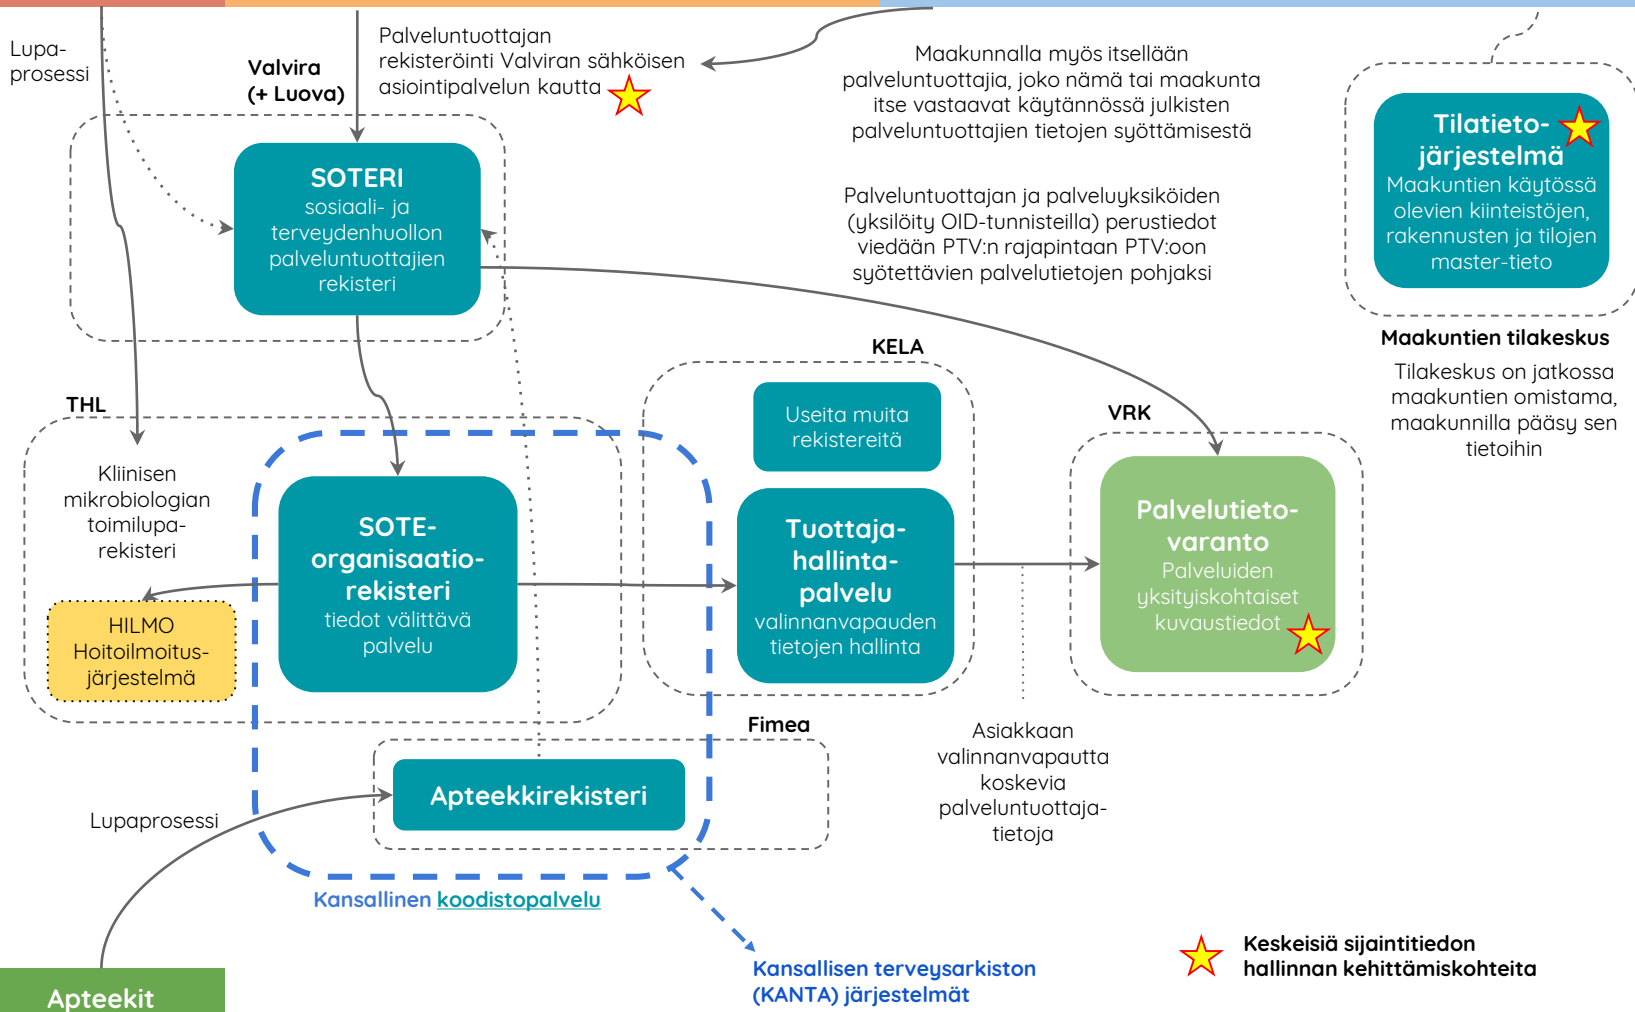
Lupa-prosessi

Valvira (+ Luova)

Palveluntuottajan rekisteröinti Valviran sähköisen asiointipalvelun kautta

Maakunnalla myös itsellään palveluntuottajia, joko nämä tai maakunta itse vastaavat käytännössä julkisten palveluntuottajien tietojen syöttämisestä

Tilatieto-järjestelmä
Maakuntien käytössä olevien kiinteistöjen, rakennusten ja tilojen master-tieto

SOTERI
sosiaali- ja terveydenhuollon palveluntuottajien rekisteri

Palveluntuottajan ja palveluyksiköiden (yksilöity OID-tunnisteilla) perustiedot viedään PTV:n rajapintaan PTV:oon syötettävien palvelutietojen pohjaksi

Maakuntien tilakeskus

Tilakeskus on jatkossa maakuntien omistama, maakunnilla pääsy sen tietoihin

KELA

THL

Useita muita rekistereitä

VRK

Kliinisen mikrobiologian toimilupa-rekisteri

SOTE-organisaatio-rekisteri
tiedot välittävä palvelu

Tuottaja-hallinta-palvelu
valinnanvapauden tietojen hallinta

Palvelutieto-varanto
Palveluiden yksityiskohtaiset kuvaustiedot

HILMO
Hoitoilmoitus-järjestelmä

Fimea

Asiakkaan valinnanvapautta koskevia palveluntuottaja-tietoja

Apteekkirekisteri

Lupaprosessi

Kansallinen koodistopalvelu

Kansallisen terveysarkiston (KANTA) järjestelmät

Keskeisiä sijaintitiedon hallinnan kehittämiskohteita

Apteekit